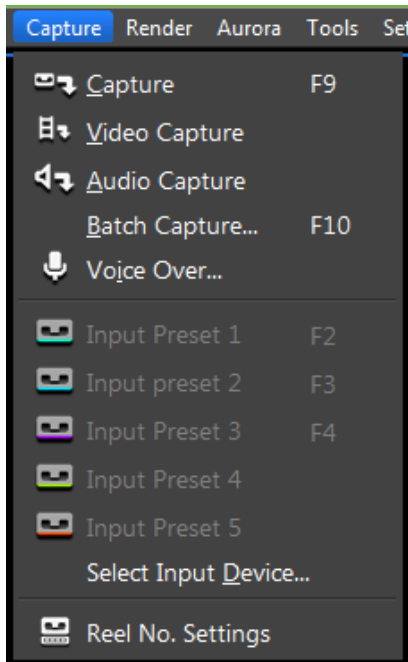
Capture Render Aurora Tools Se

Capture F9
Video Capture
Audio Capture
Batch Capture... F10
Voice Over...

Input Preset 1 F2
Input preset 2 F3
Input Preset 3 F4
Input Preset 4
Input Preset 5
Select Input Device...

Reel No. Settings